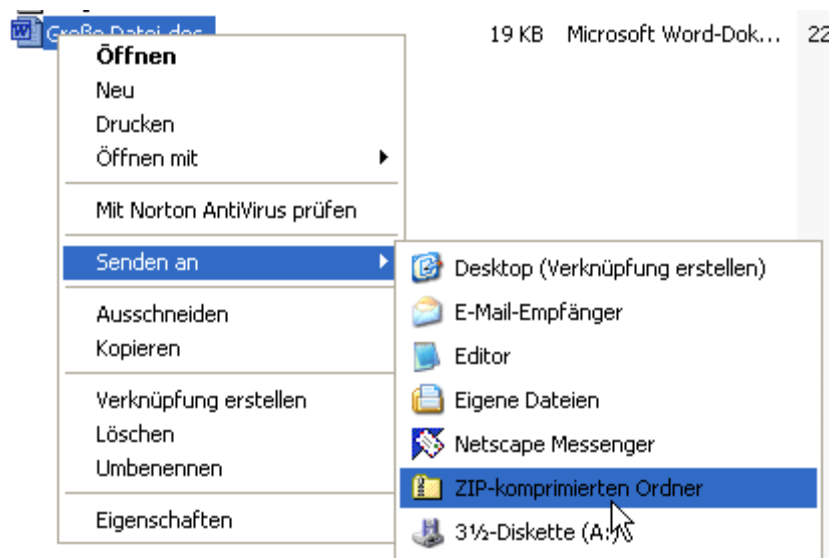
Große Datei.doc 19 KB Microsoft Word-Dok... 22

Öffnen
Neu
Drucken
Öffnen mit

Mit Norton AntiVirus prüfen

Senden an

Ausschneiden
Kopieren

Verknüpfung erstellen
Löschen
Umbenennen

Eigenschaften

Desktop (Verknüpfung erstellen)
E-Mail-Empfänger
Editor
Eigene Dateien
Netscape Messenger
ZIP-komprimierten Ordner
3½-Diskette (A:)